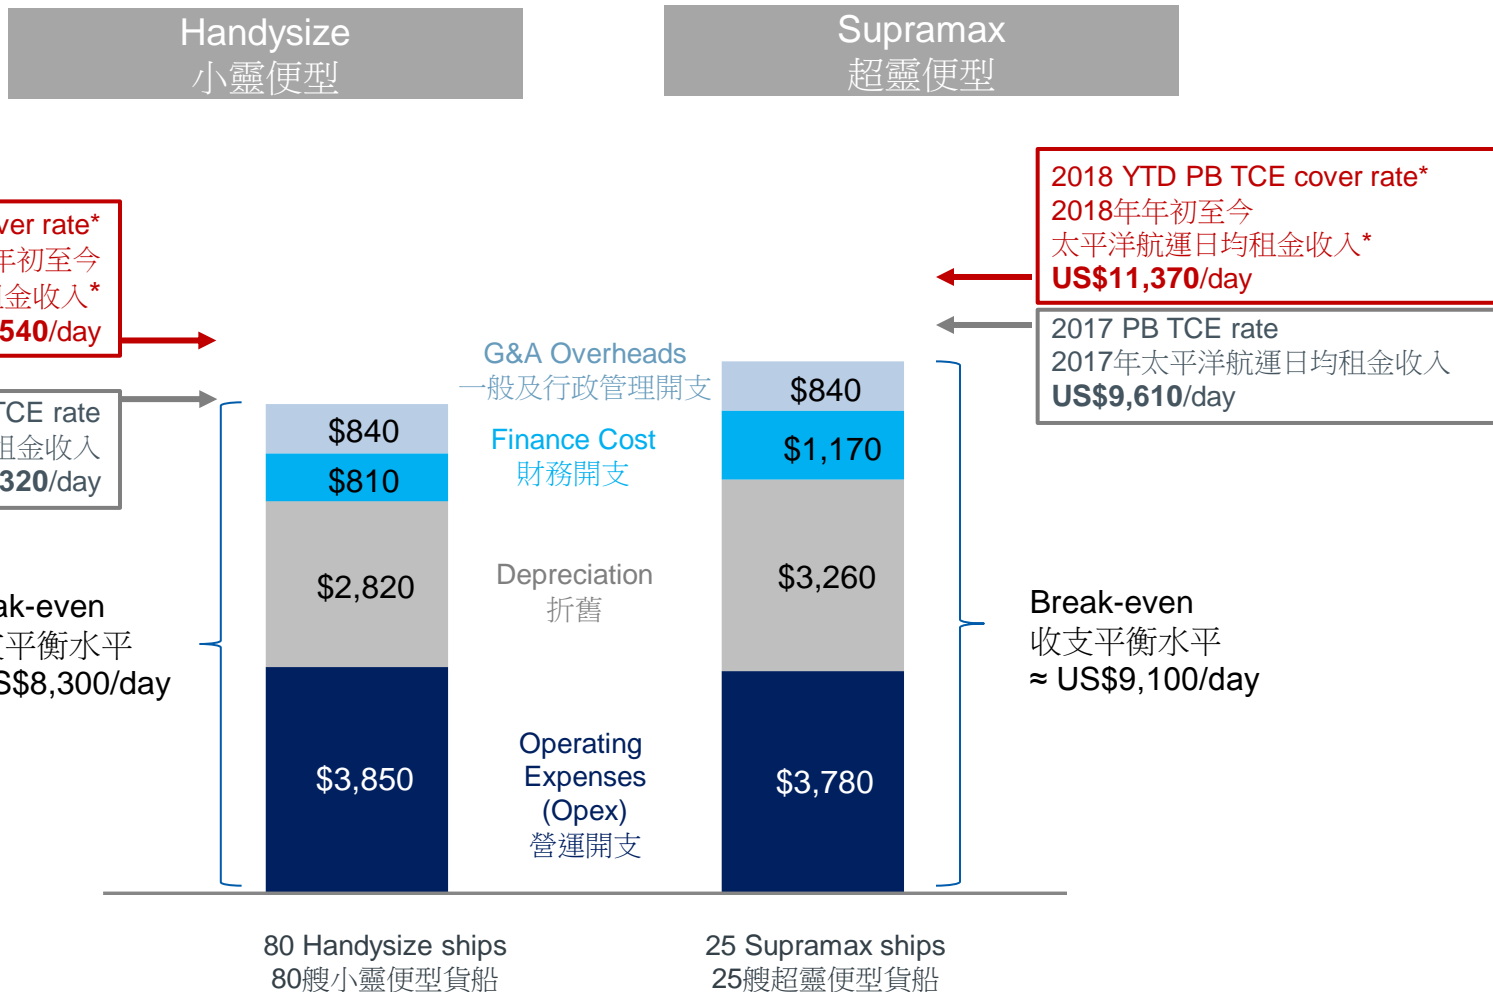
Handysize
小靈便型

Supramax
超靈便型

ver rate*
年初至今
金收入*
540/day

TCE rate
租金收入
320/day

ak-even
平衡水平
S$8,300/day

2018 YTD PB TCE cover rate*
2018年年初至今
太平洋航運日均租金收入*
US$11,370/day

2017 PB TCE rate
2017年太平洋航運日均租金收入
US$9,610/day

G&A Overheads
一般及行政管理開支

Finance Cost
財務開支

Depreciation
折舊

Operating Expenses (Opex)
營運開支

| Handysize | Supramax |
|---|---|
| $840 | $840 |
| $810 | $1,170 |
| $2,820 | $3,260 |
| $3,850 | $3,780 |

Break-even
收支平衡水平
≈ US$9,100/day

80 Handysize ships
80艘小靈便型貨船

25 Supramax ships
25艘超靈便型貨船